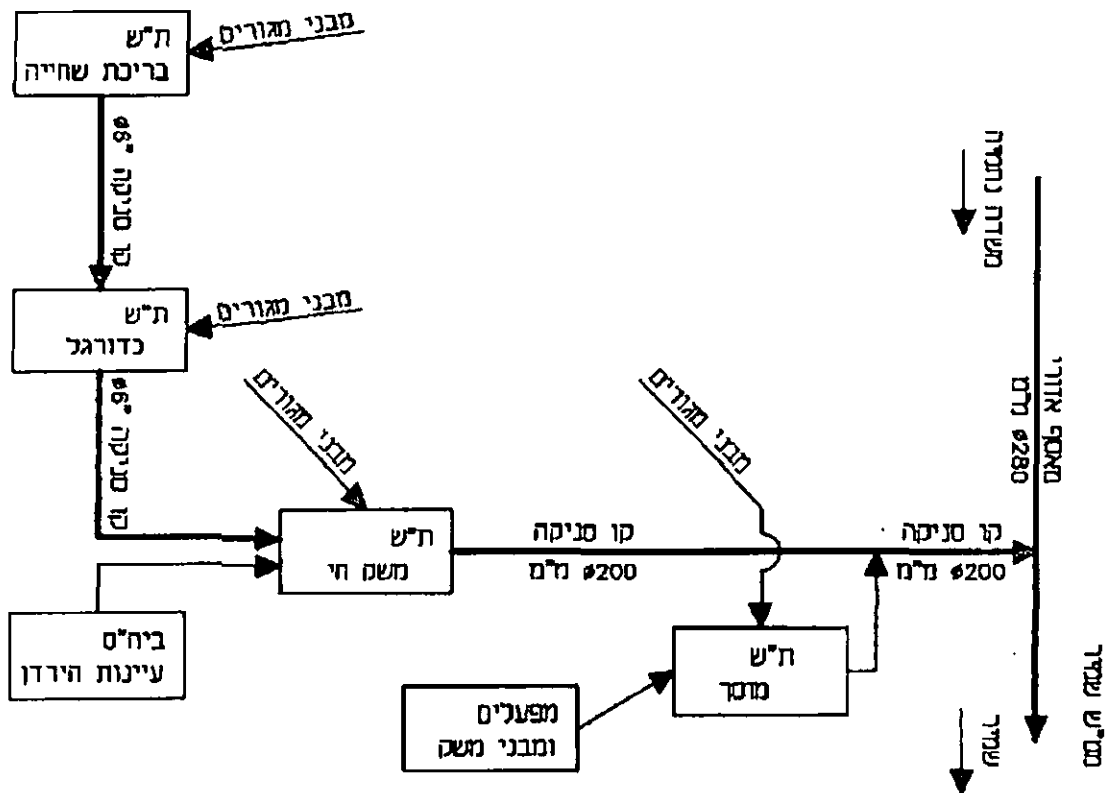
ת"ש
בריכת שחייה

מבני מגורים

קו סניקה 90 מ"מ

ת"ש
כדורגל

מבני מגורים

קו סניקה 90 מ"מ

מבני מגורים

ת"ש
משק חי

קו סניקה
200ø מ"מ

מבני מגורים

ביה"ס
עיינות הירדן

ת"ש
מוסך

מפעלים
ומבני משק

קו סניקה
200ø מ"מ

מאסף אזורי
280ø מ"מ

משאבת נחל

למט"ש עזגד

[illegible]